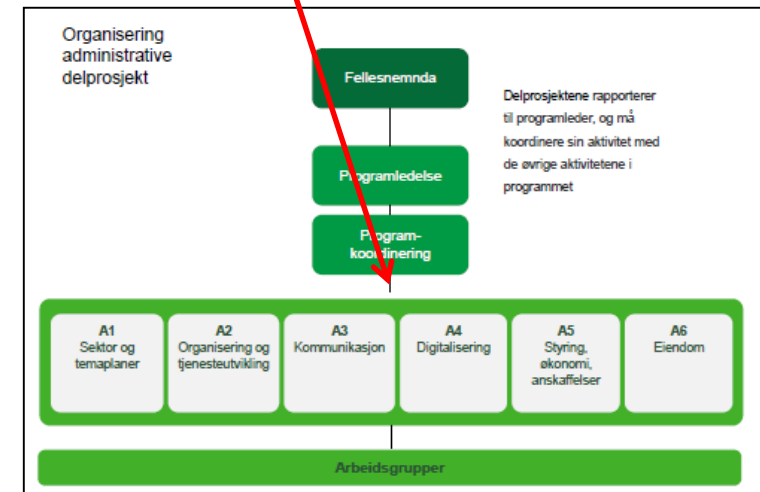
Organisering administrative delprosjekt

Fellesnemnda

Delprosjektene rapporterer til programleder, og må koordinere sin aktivitet med de øvrige aktivitetene i programmet

Programledelse

Program-koordinering

A1
Sektor og temaplaner

A2
Organisering og tjenesteutvikling

A3
Kommunikasjon

A4
Digitalisering

A5
Styring, økonomi, anskaffelser

A6
Eiendom

Arbeidsgrupper